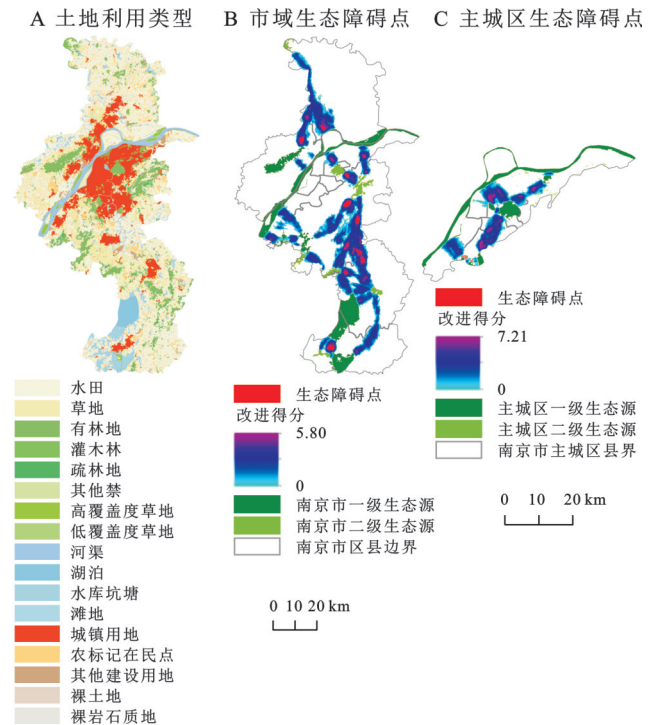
A 土地利用类型

水田
草地
有林地
灌木林
疏林地
其他禁
高覆盖度草地
低覆盖度草地
河渠
湖泊
水库坑塘
滩地
城镇用地
农标记在民点
其他建设用地
裸土地
裸岩石质地

B 市域生态障碍点

生态障碍点
改进得分
5.80
0
南京市一级生态源
南京市二级生态源
南京市区县边界

0 10 20 km

C 主城区生态障碍点

生态障碍点
改进得分
7.21
0
主城区一级生态源
主城区二级生态源
南京市主城区县界

0 10 20 km